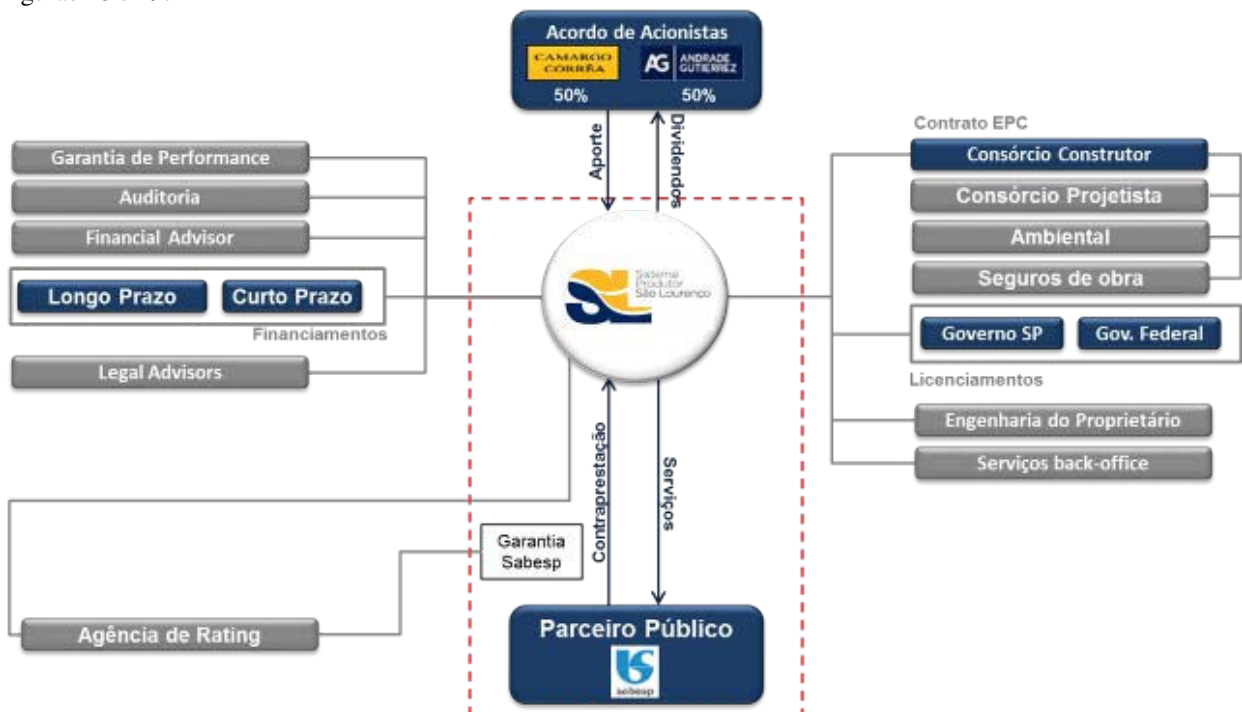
Acordo de Acionistas
CAMARGO CORRÊA
AG ANDRADE GUTIERREZ
50%
50%

Aporte
Dividendos

Garantia de Performance
Auditoria
Financial Advisor
Longo Prazo
Curto Prazo
Financiamentos
Legal Advisors

Sistema Produtor São Lourenço

Contrato EPC
Consórcio Construtor
Consórcio Projetista
Ambiental
Seguros de obra
Governo SP
Gov. Federal
Licenciamentos
Engenharia do Proprietário
Serviços back-office

Contraprestação
Serviços

Garantia Sabesp

Agência de Rating

Parceiro Público
sabesp